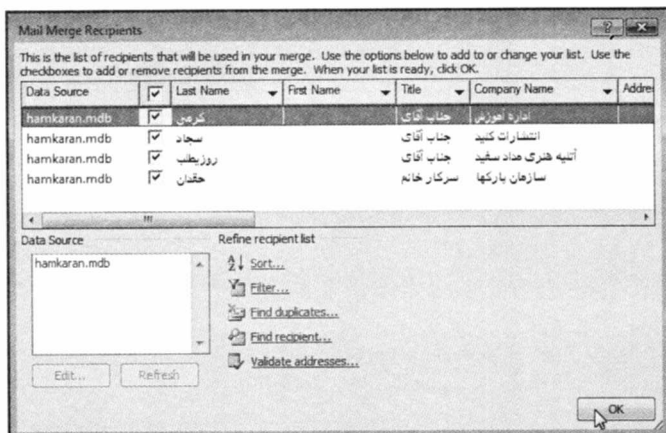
Mail Merge Recipients

This is the list of recipients that will be used in your merge. Use the options below to add to or change your list. Use the checkboxes to add or remove recipients from the merge. When your list is ready, click OK.

| Data Source | ☑ | Last Name | First Name | Title | Company Name | Addre |
|---|---|---|---|---|---|---|
| hamkaran.mdb | ☑ | کرمی | | جناب آقای | اداره آموزش | |
| hamkaran.mdb | ☑ | سجاد | | جناب آقای | انتشارات کنید | |
| hamkaran.mdb | ☑ | روزبطب | | جناب آقای | آتیه هنری مداد سفید | |
| hamkaran.mdb | ☑ | حقدان | | سرکار خانم | سازمان پارکها | |

Data Source

hamkaran.mdb

Edit... Refresh

Refine recipient list

Sort...

Filter...

Find duplicates...

Find recipient...

Validate addresses...

OK